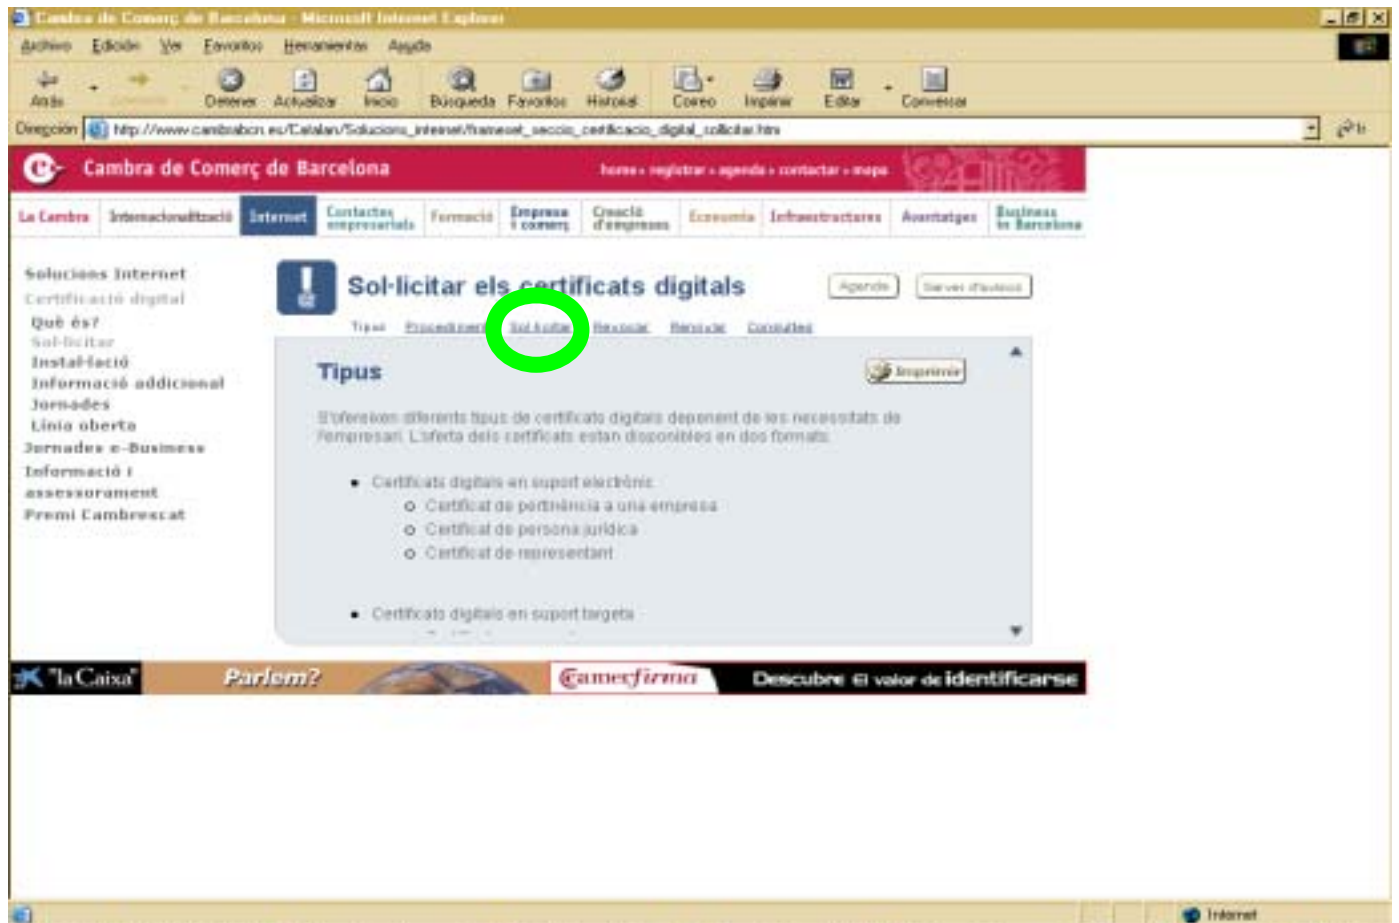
Cambra de Comerç de Barcelona - Microsoft Internet Explorer

Archivo Edición Ver Favoritos Herramientas Ayuda

Atrás Adelante Detener Actualizar Inicio Búsqueda Favoritos Historial Correo Imprimir Editar Conversar

Dirección http://www.cambrabcn.es/Catalan/Solucions_internet/frameset_seccio_certificacio_digital_sollicitar.htm Ir

Cambra de Comerç de Barcelona

home » registrar » agenda » contactar » mapa

La Cambra | Internacionalització | Internet | Contactes empresarials | Formació | Empresa i comerç | Creació d'empreses | Economia | Infraestructures | Avantatges | Business in Barcelona

Solucions Internet
Certificació digital
Què és?
Sol·licitar
Instal·lació
Informació addicional
Jornades
Línia oberta
Jornades e-Business
Informació i assessorament
Premi Cambrescat

Sol·licitar els certificats digitals

Agenda | Serveis d'avisos

Tipus | Procediment | Sol·licitar | Revocar | Renovar | Consultes

Tipus

Imprimir

S'ofereixen diferents tipus de certificats digitals depenent de les necessitats de l'empresari. L'oferta dels certificats estan disponibles en dos formats:

- Certificats digitals en suport electrònic
  - Certificat de pertinència a una empresa
  - Certificat de persona jurídica
  - Certificat de representant

- Certificats digitals en suport targeta

"la Caixa" Parlem? Camerfirma Descubre el valor de identificarse

Internet